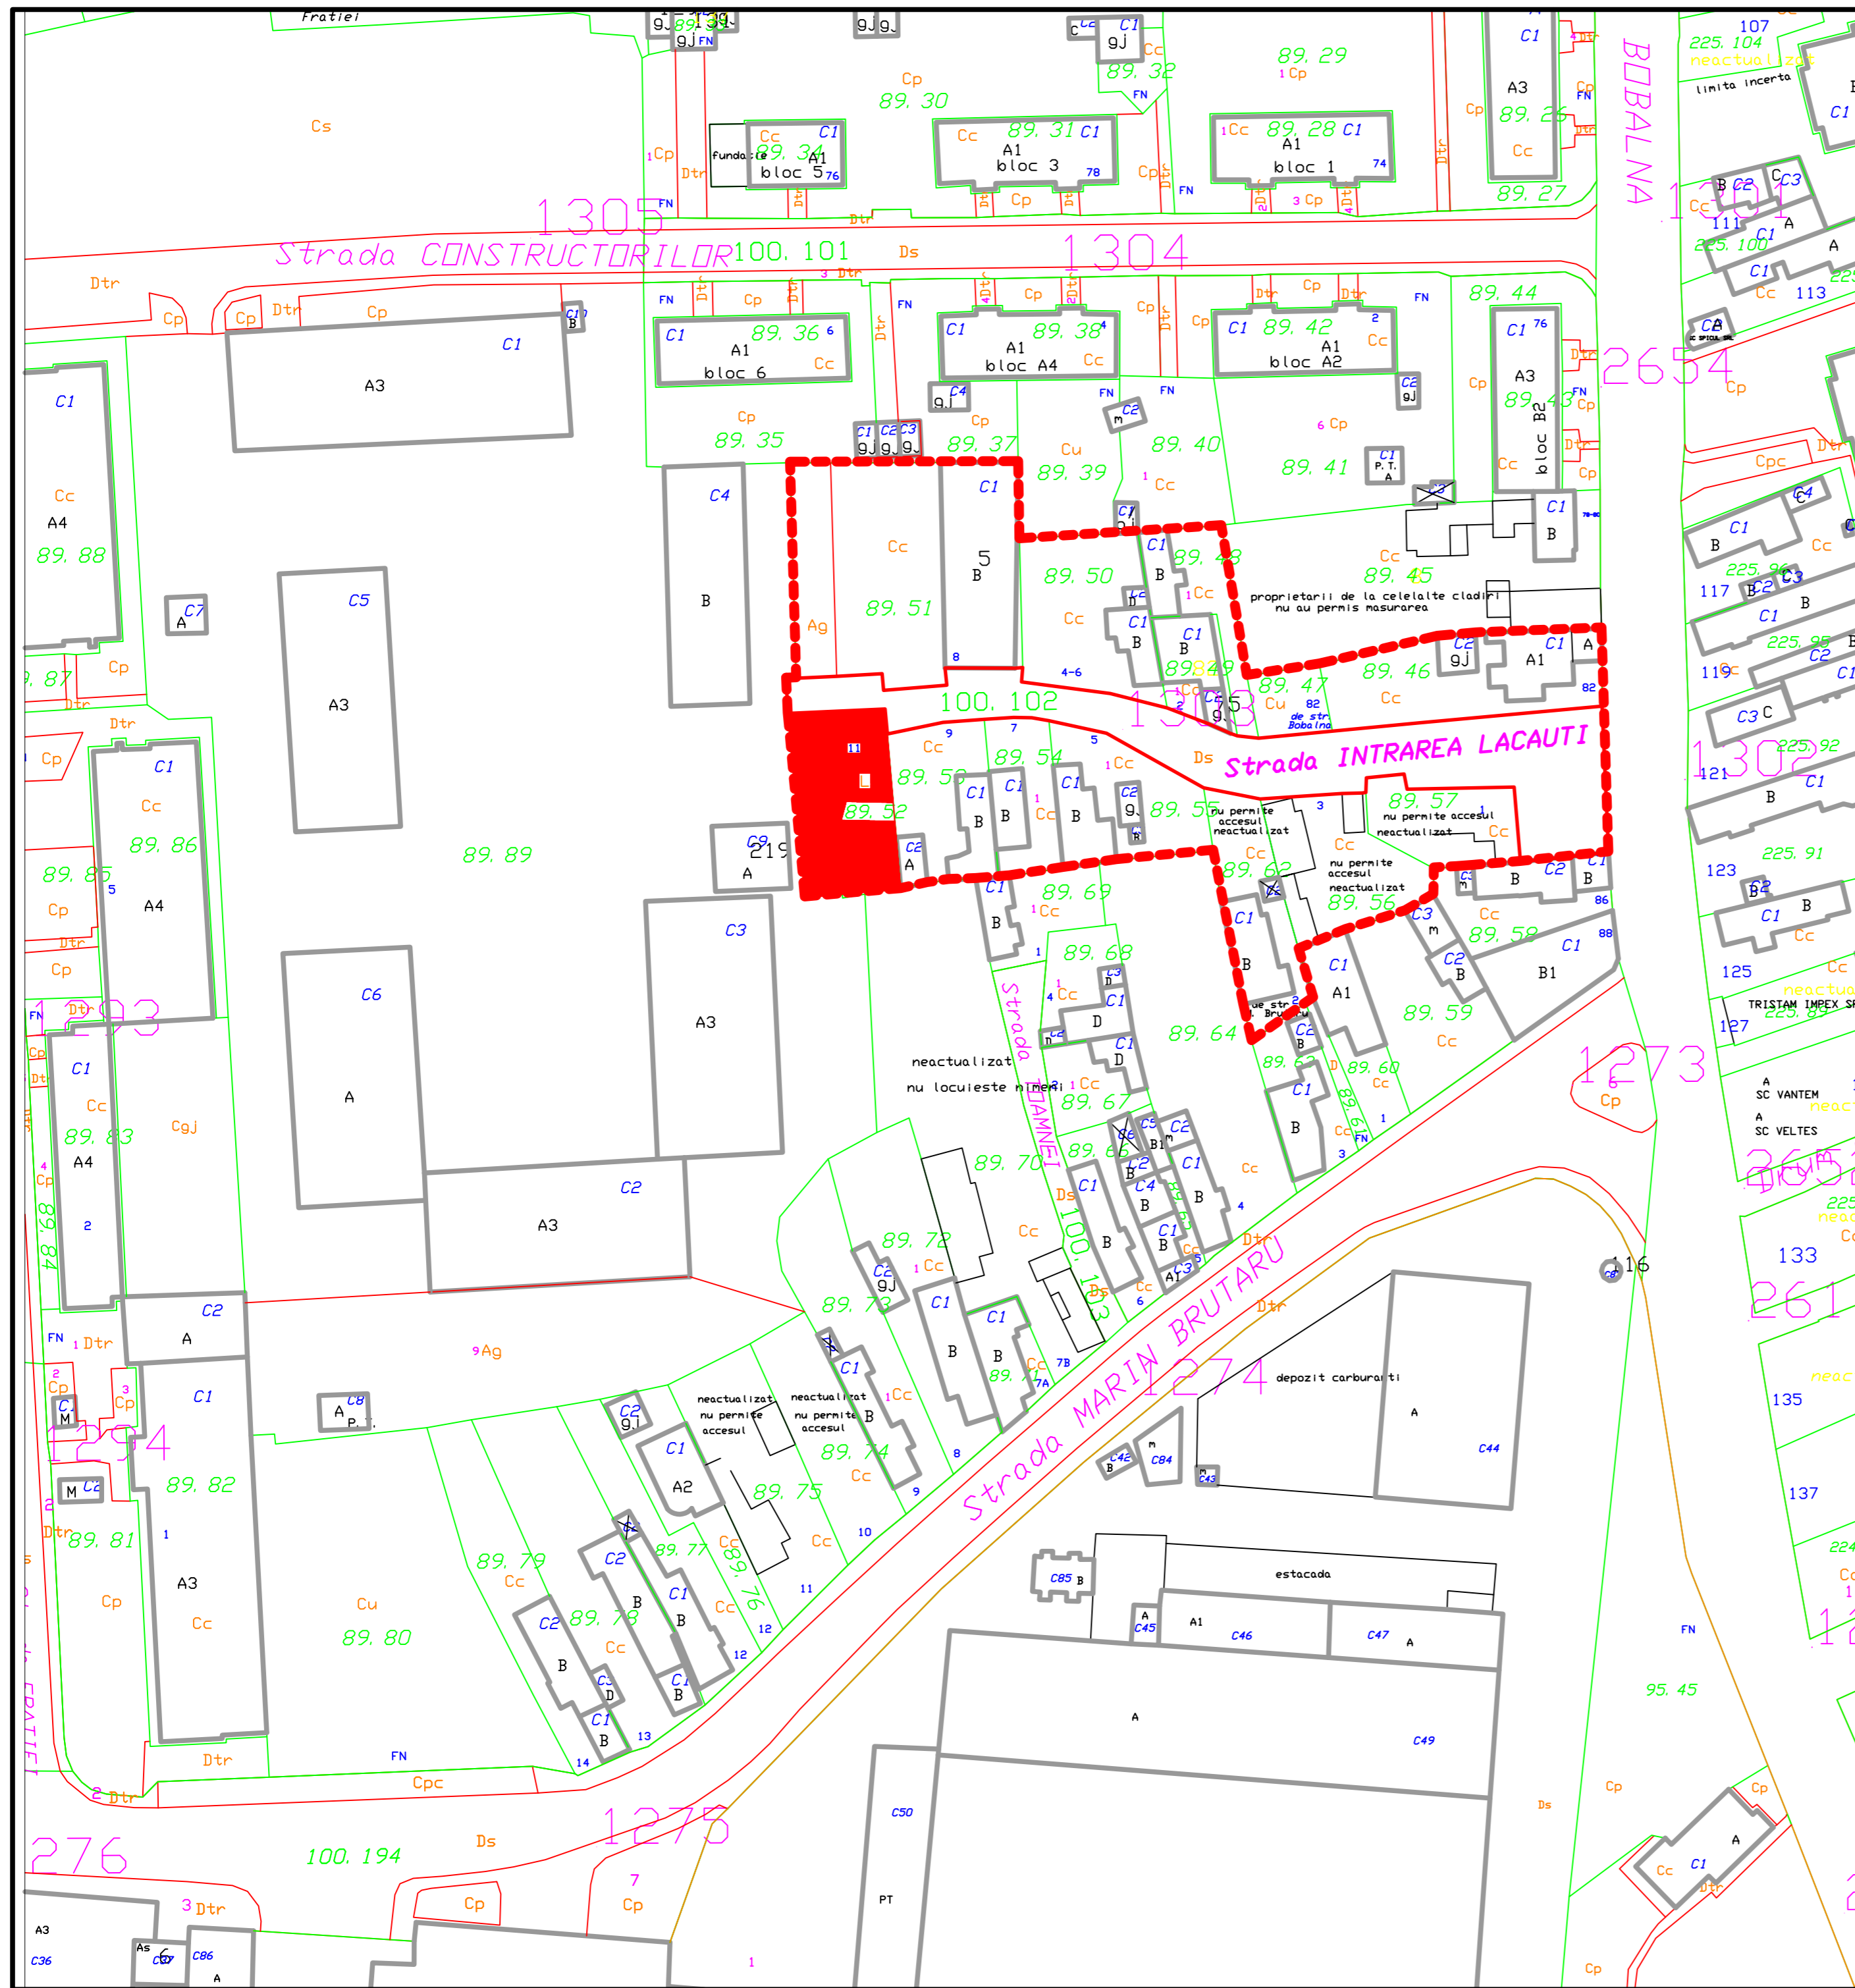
Fratiei
Strada CONSTRUCTORILOR 100. 101
1305
1304
Ds
Cs
Cp
89. 30
89. 29
89. 32
Cc C1 89. 34 A1 bloc 5 76
fundatie
Cc 89. 31 C1 A1 bloc 3 78
Cc 89. 28 C1 A1 bloc 1 74
A3 89. 26 Cc 89. 27
BOBALNA
1301
225. 104
neactualizat
limita incerta
A3
C1
A1 bloc 6 89. 36 Cc
C1 89. 38 A1 bloc A4 Cc
C1 89. 42 A1 bloc A2 Cc
89. 44
C1 A3 89. 43 bloc B2 Cc
2654
89. 35
89. 37
89. 39
89. 40
89. 41
P. T. A
Cc
89. 51
Ag
5 B
C1
C4
B
A3
C5
C7 A
A4
89. 88
C1
Cc
89. 50
89. 48
89. 45
proprietarii de la celelalte cladiri nu au permis masurarea
89. 46
C1 A1
89. 49
89. 47
de str Bobalna
100. 102
1303
Strada INTRAREA LACAUTI
Ds
Cu
89. 53
89. 52
89. 54
89. 55
89. 57
nu permite accesul neactualizat
nu permite accesul neactualizat
nu permite accesul neactualizat
89. 62
89. 56
89. 69
89. 68
89. 89
C9 A
219
89. 86
89. 85
A4
1293
C1
A3
C6
A
A3
C3
89. 83
Cgj
A4
89. 84
neactualizat
nu locuieste nimeni
Strada DAMNEI
89. 67
89. 66
89. 64
89. 63
89. 60
89. 61
89. 59
89. 58
A1
B1
1273
Cp
121
1302
225. 92
123
225. 91
125
TRISTAM IMPEX SRL
127
225. 89
SC VANTEM
SC VELTES
2605
133
261
135
137
89. 70
89. 72
89. 73
89. 71
100. 103
A3
C2
A3
C2 A
9 Ag
C8 A P.T.
1294
89. 82
89. 81
C1
A3
Cc
Cu
89. 80
Cp
89. 79
89. 78
89. 77
89. 76
89. 75
89. 74
neactualizat nu permite accesul
neactualizat nu permite accesul
A2
Strada MARIN BRUTARU
1274
depozit carburanti
A
C44
C42
C84
C43
estacada
C85 B
A1 C45
C46
C47 A
A
C49
95. 45
116
C50
PT
1275
276
100. 194
Ds
Cpc
Dtr
FN
7 Cp
3 Dtr
Cp
A3 C36
As C87
C86 A
Cc C1 A
Ds
Cp
STRADA FRATIEI
1
107
111
225. 100
113
117
225. 96
119
225. 95